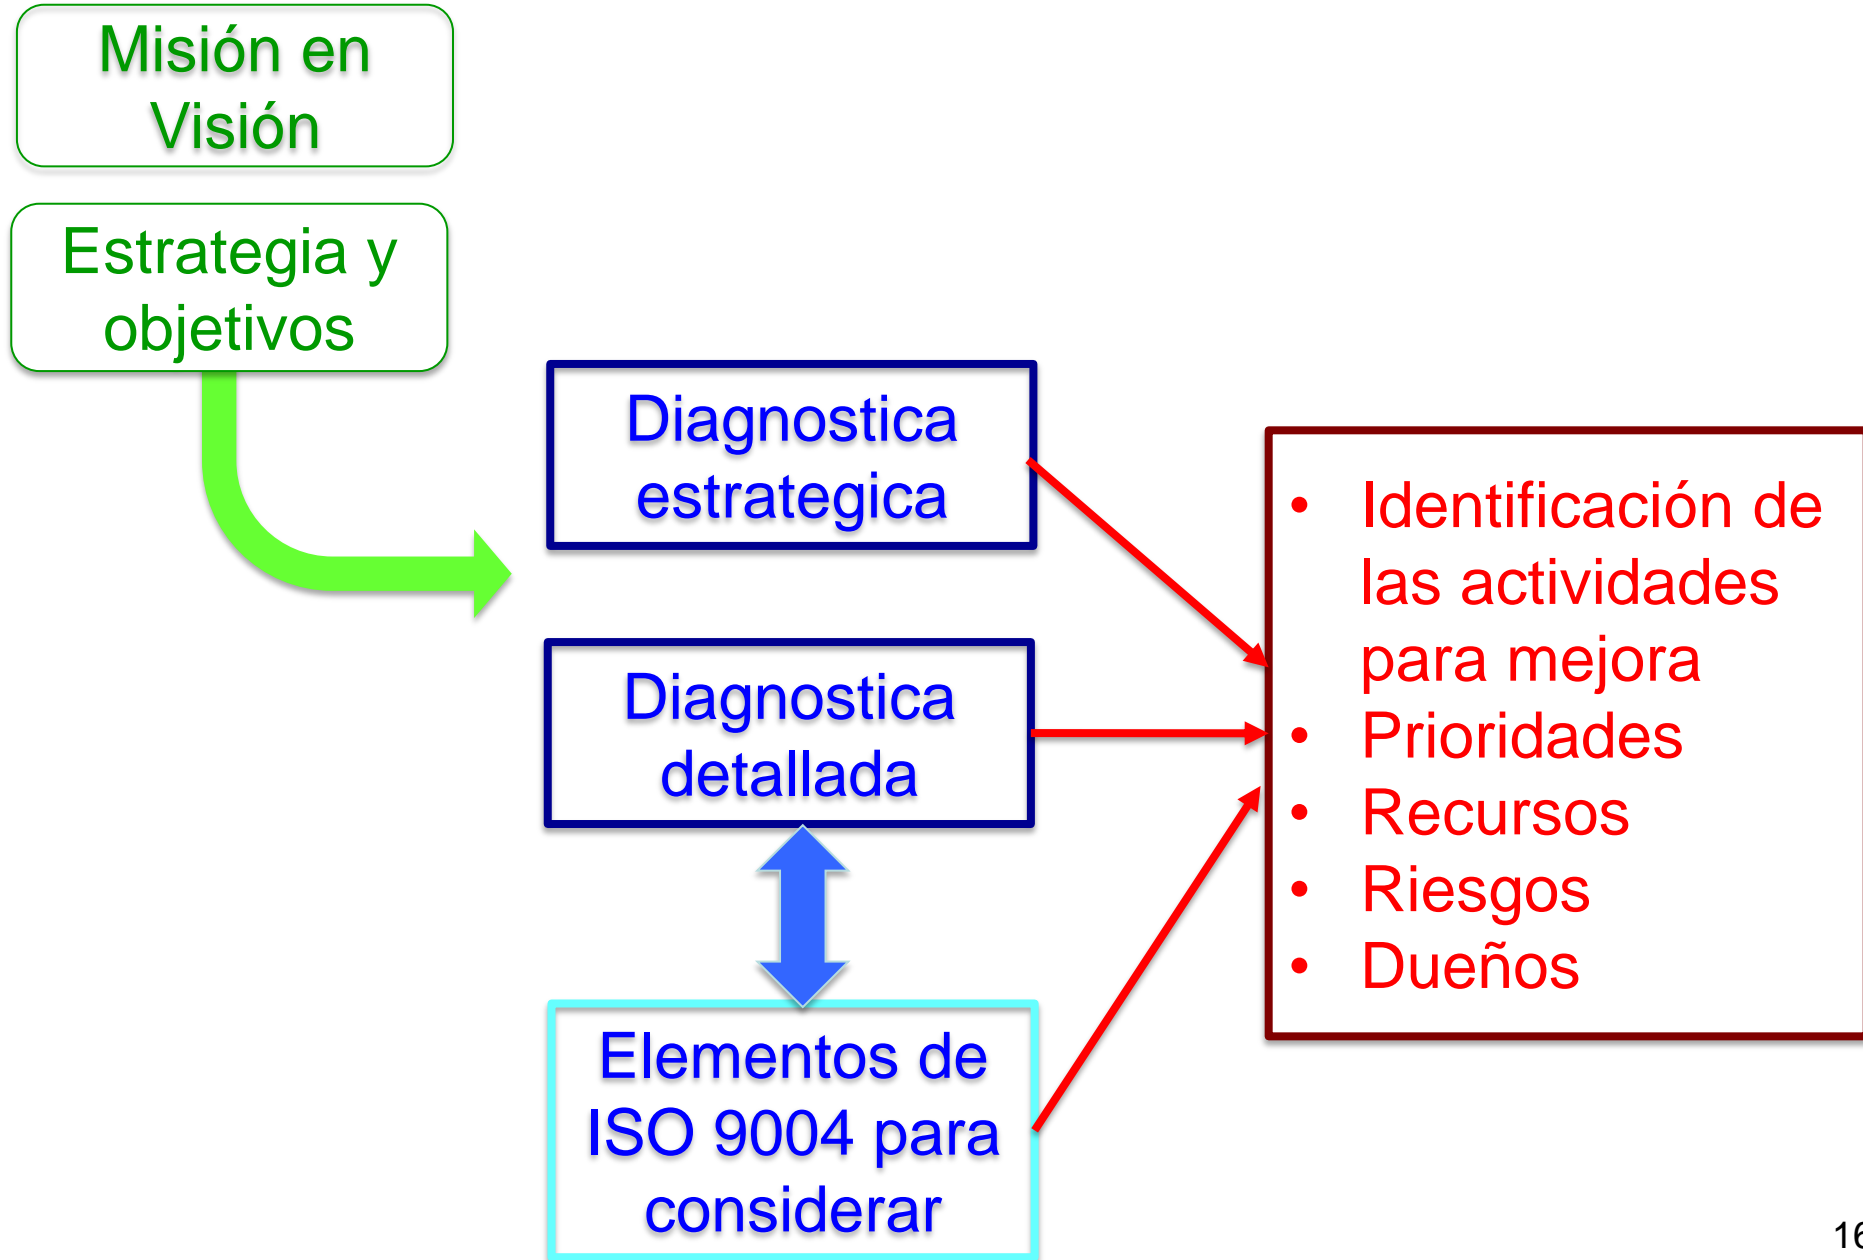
Misión en Visión

Estrategia y objetivos

Diagnostica estrategica

Diagnostica detallada

Elementos de ISO 9004 para considerar

- Identificación de las actividades para mejora
- Prioridades
- Recursos
- Riesgos
- Dueños

16